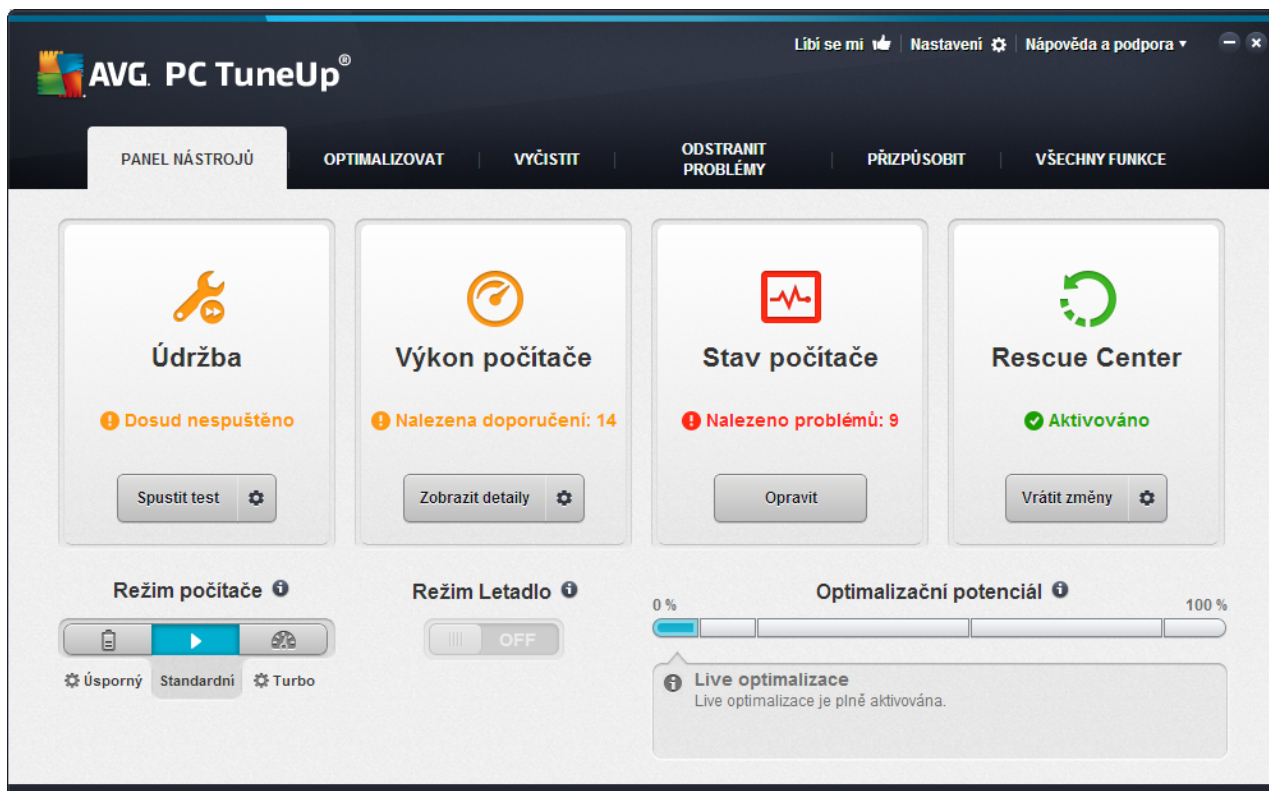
AVG. PC TuneUp®

Líbí se mi | Nastavení | Nápověda a podpora ▾

PANEL NÁSTROJŮ | OPTIMALIZOVAT | VYČISTIT | ODSTRANIT PROBLÉMY | PŘIZPŮSOBIT | VŠECHNY FUNKCE

Údržba

Dosud nespuštěno

Spustit test

Výkon počítače

Nalezena doporučení: 14

Zobrazit detaily

Stav počítače

Nalezeno problémů: 9

Opravit

Rescue Center

Aktivováno

Vrátit změny

Režim počítače

Úsporný Standardní Turbo

Režim Letadlo

OFF

Optimalizační potenciál

0 %

100 %

Live optimalizace
Live optimalizace je plně aktivována.